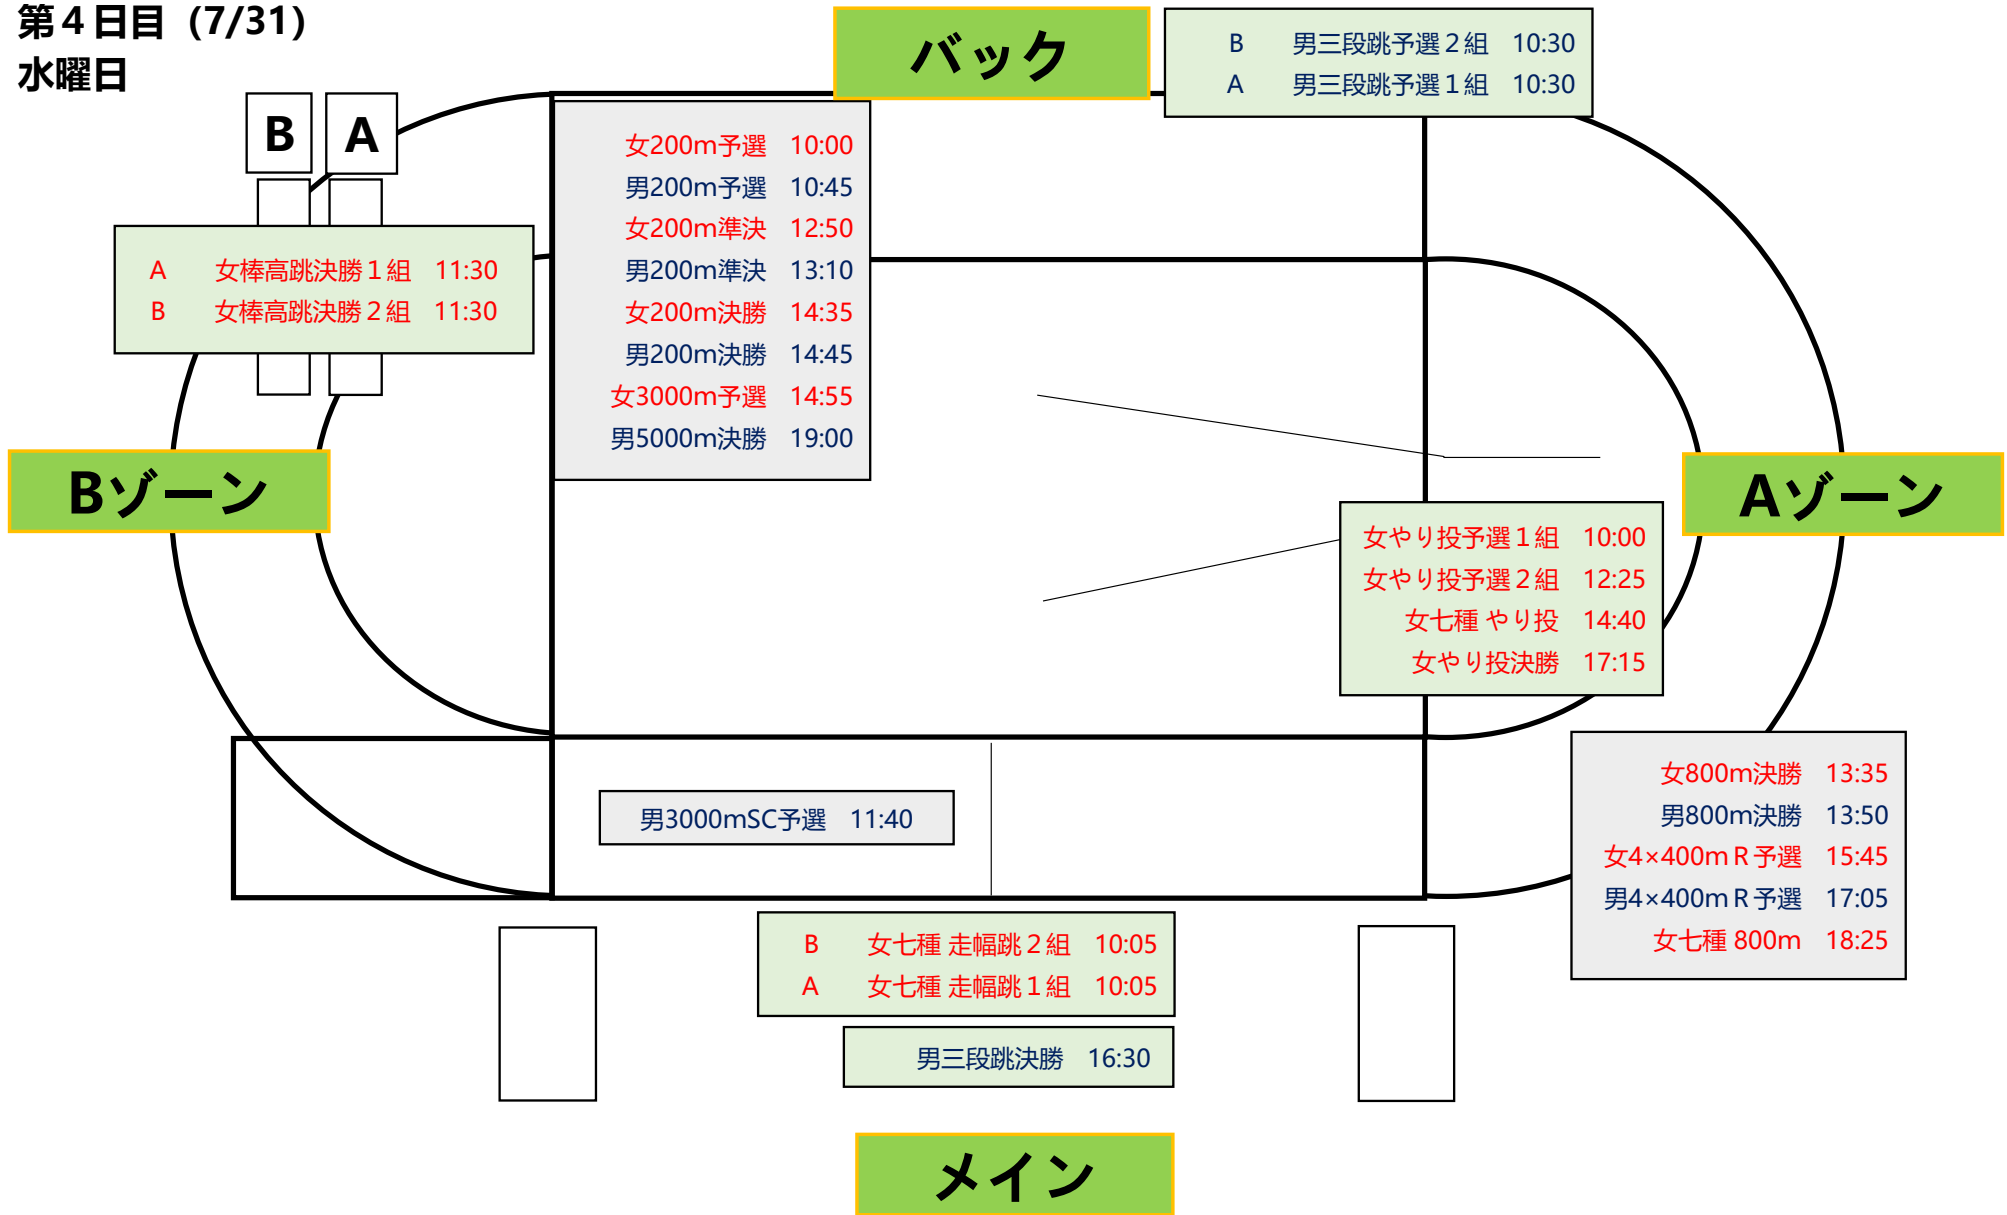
第４日目（7/31）
水曜日

バック

B　男三段跳予選２組　10:30
A　男三段跳予選１組　10:30

B　A

A　女棒高跳決勝１組　11:30
B　女棒高跳決勝２組　11:30

女200m予選　10:00
男200m予選　10:45
女200m準決　12:50
男200m準決　13:10
女200m決勝　14:35
男200m決勝　14:45
女3000m予選　14:55
男5000m決勝　19:00

Bゾーン

Aゾーン

女やり投予選１組　10:00
女やり投予選２組　12:25
女七種 やり投　14:40
女やり投決勝　17:15

女800m決勝　13:35
男800m決勝　13:50
女4×400mＲ予選　15:45
男4×400mＲ予選　17:05
女七種 800m　18:25

男3000mSC予選　11:40

B　女七種 走幅跳２組　10:05
A　女七種 走幅跳１組　10:05

男三段跳決勝　16:30

メイン